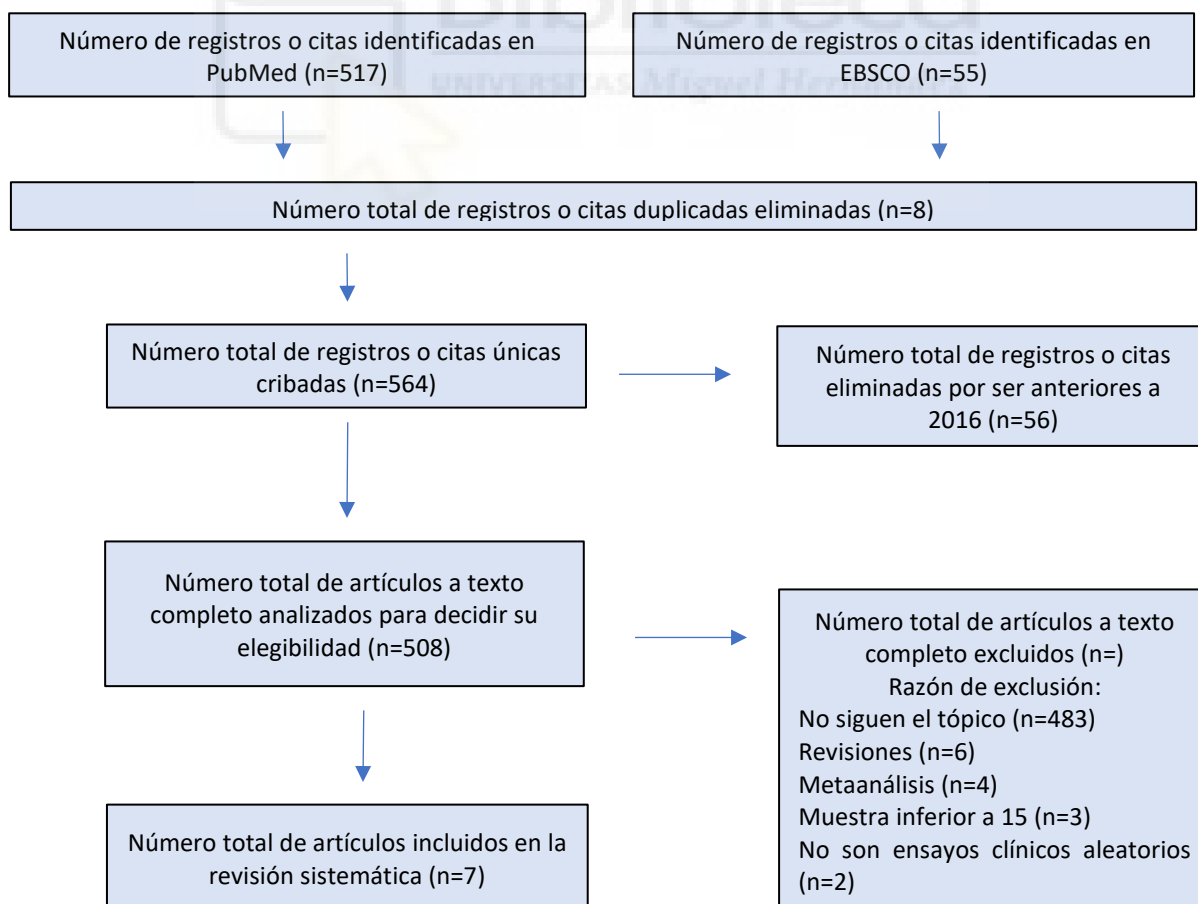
Número de registros o citas identificadas en PubMed (n=517)

Número de registros o citas identificadas en EBSCO (n=55)

UNIVERSITAS Miguel Hernández

Número total de registros o citas duplicadas eliminadas (n=8)

Número total de registros o citas únicas cribadas (n=564)

Número total de registros o citas eliminadas por ser anteriores a 2016 (n=56)

Número total de artículos a texto completo analizados para decidir su elegibilidad (n=508)

Número total de artículos a texto completo excluidos (n=)
Razón de exclusión:
No siguen el tópico (n=483)
Revisiones (n=6)
Metaanálisis (n=4)
Muestra inferior a 15 (n=3)
No son ensayos clínicos aleatorios (n=2)

Número total de artículos incluidos en la revisión sistemática (n=7)